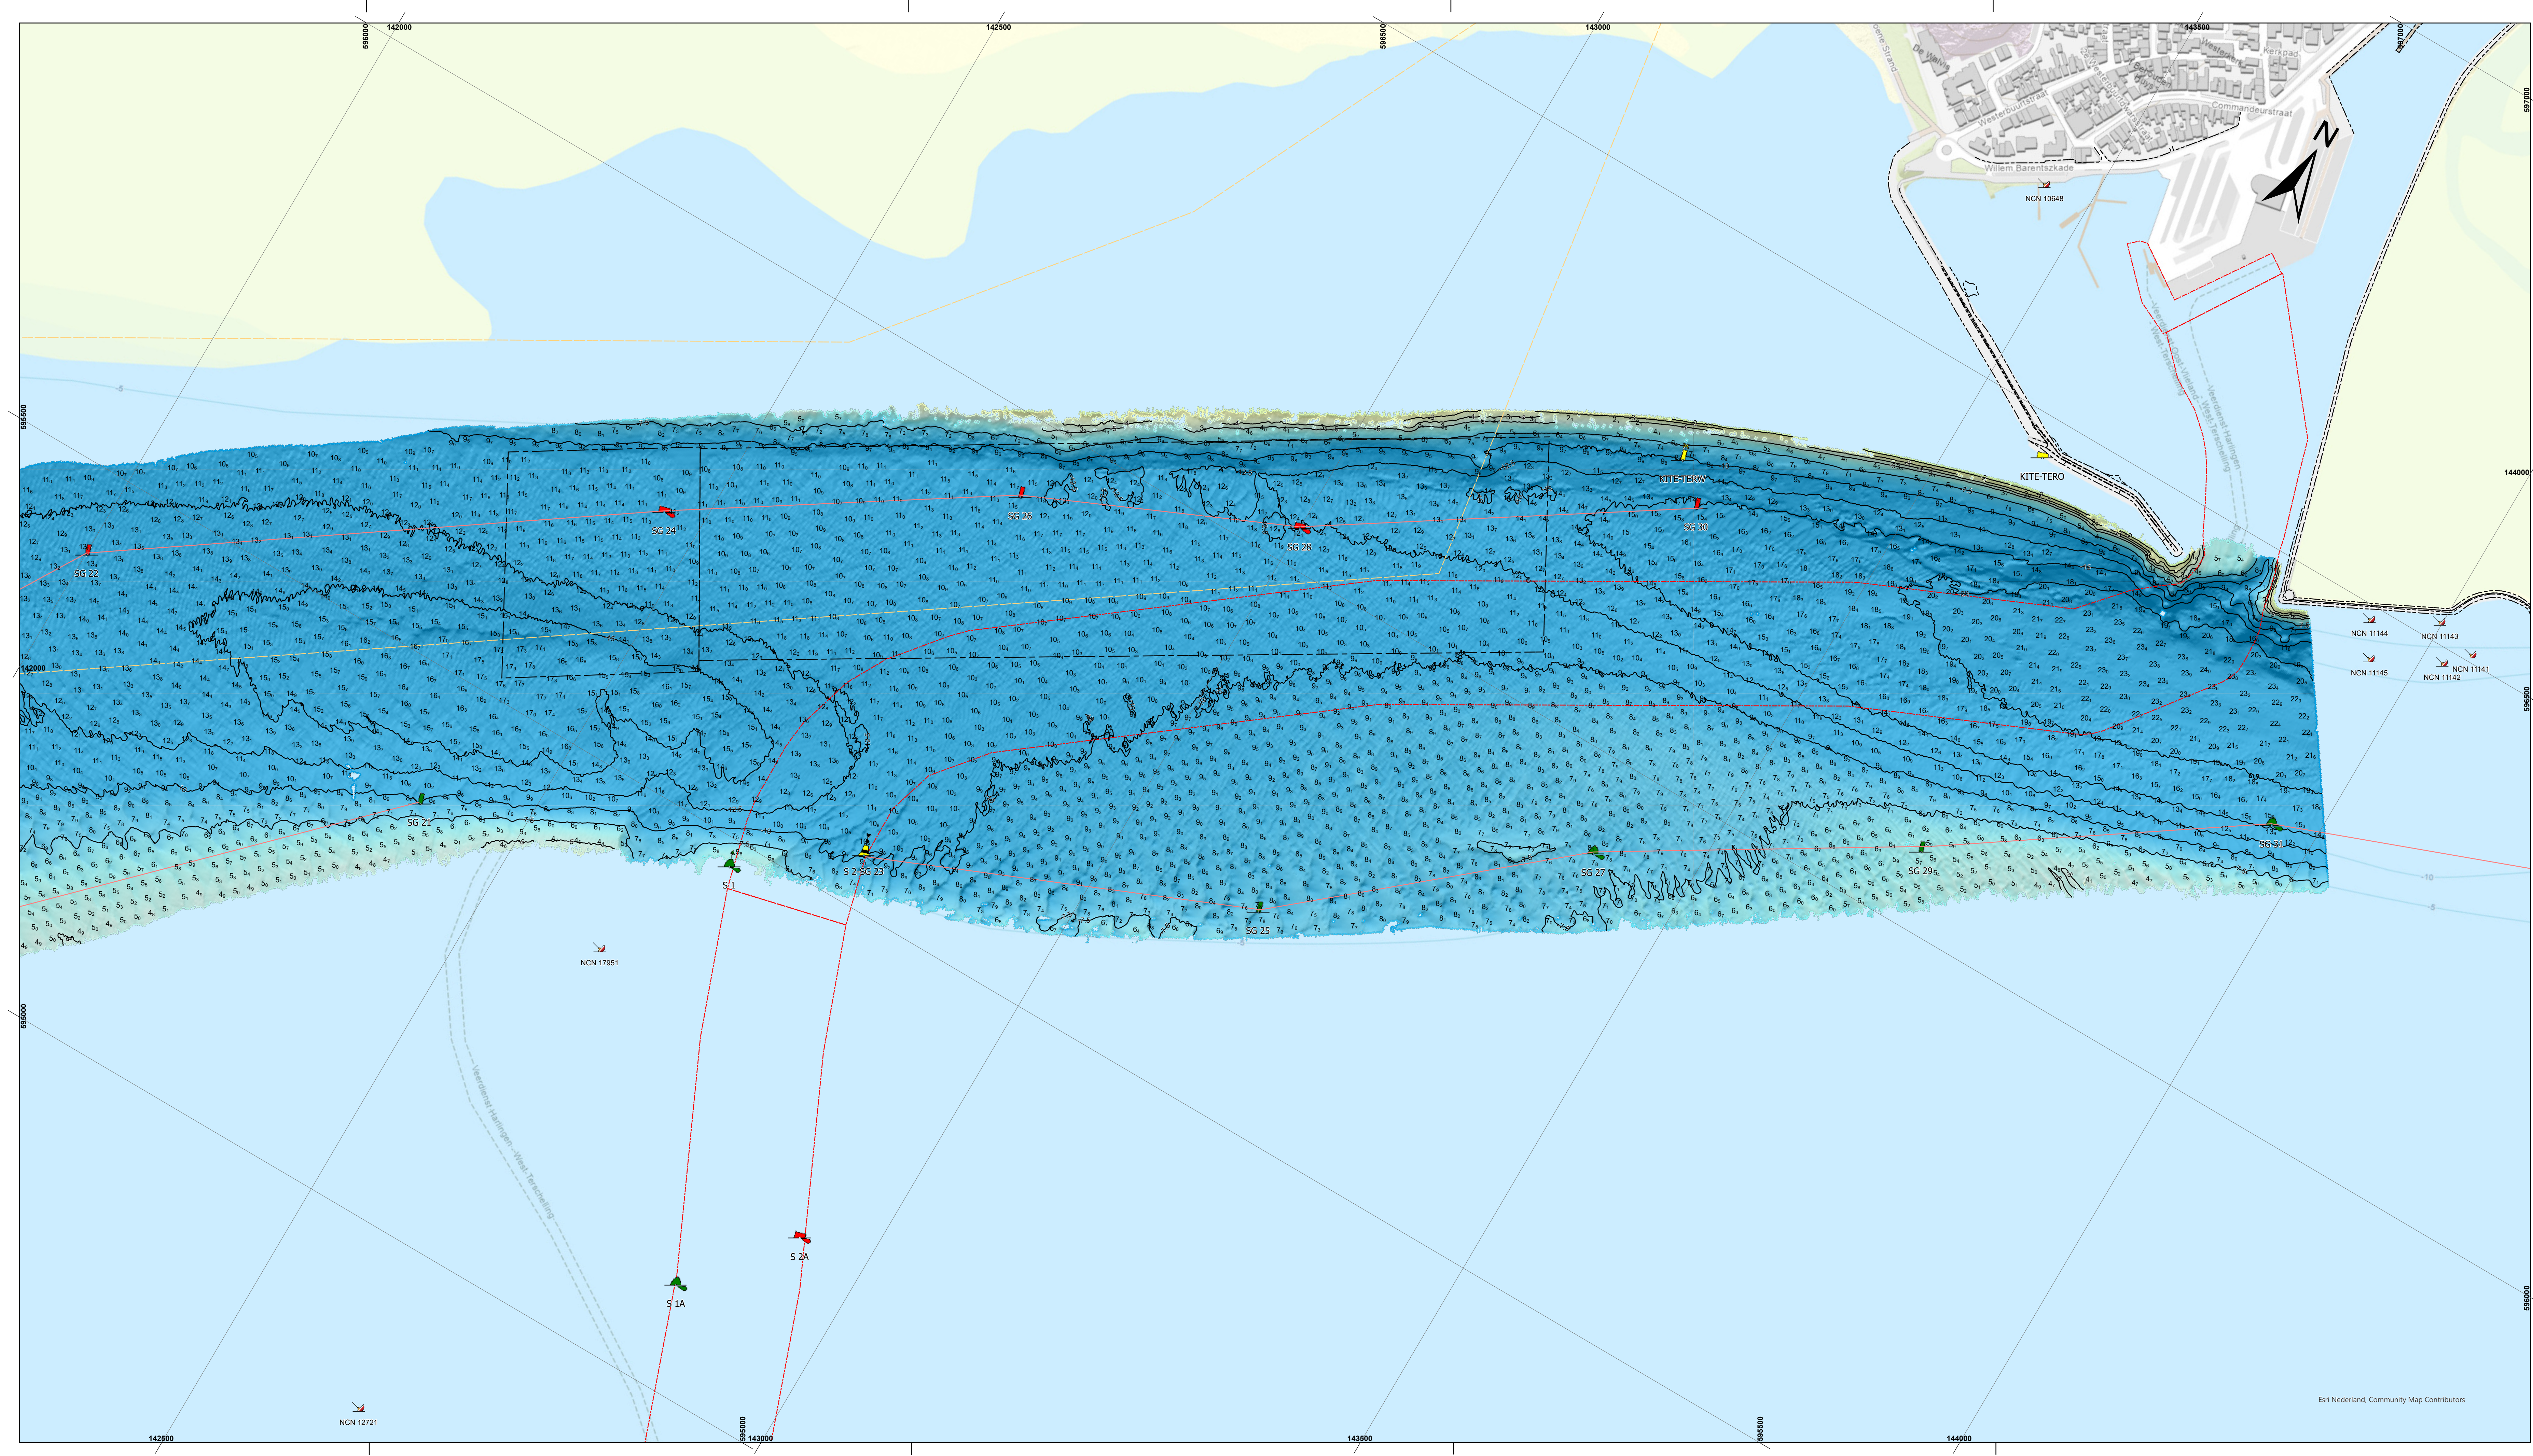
142000
596000
142500
596500
143000
143500
597000
597000

Westerburen
Kerkpad
Westerbuurtstraat
Commandeurstraat
Willem Barentszkade
De Walvis
N
NCN 10648

595500
144000
596500
595000
596000

KITE-TERO
KITETERW
SG 22
SG 24
SG 26
SG 28
SG 30
SG 21
S 1
S 2 SG 23
SG 25
SG 27
SG 29
SG 31
NCN 11144
NCN 11143
NCN 11145
NCN 11142
NCN 11141
NCN 17951
S 1A
S 2A
NCN 12721
Veerdienst Harlingen - West-Terschelling
Veerdienst Harlingen - West-Terschelling

Esri Nederland, Community Map Contributors

142500
596000
143000
143500
595500
144000